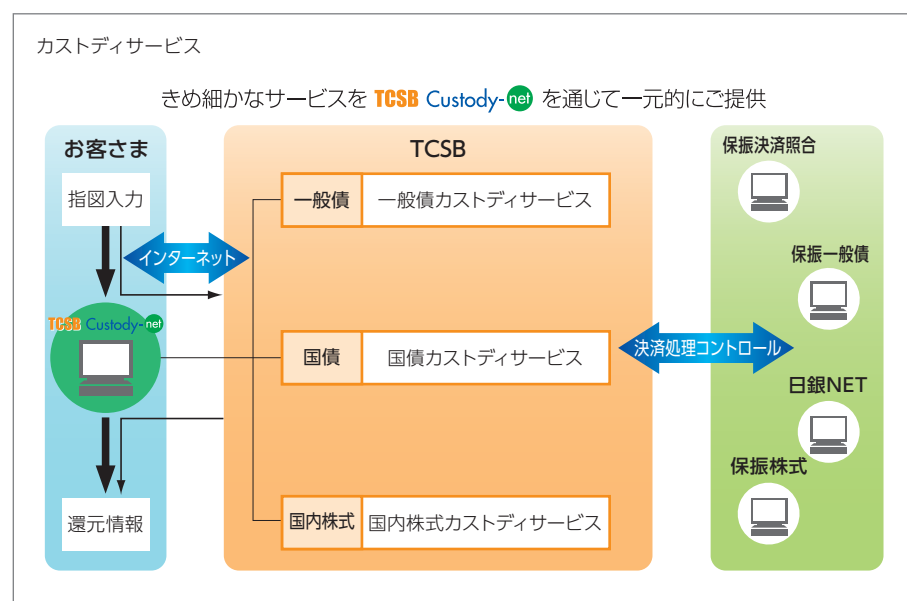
カストディサービス

きめ細かなサービスを TCSB Custody-net を通じて一元的にご提供

お客さま

指図入力

インターネット

TCSB Custody-net

還元情報

TCSB

一般債 | 一般債カストディサービス

国債 | 国債カストディサービス

国内株式 | 国内株式カストディサービス

決済処理コントロール

保振決済照合

保振一般債

日銀NET

保振株式